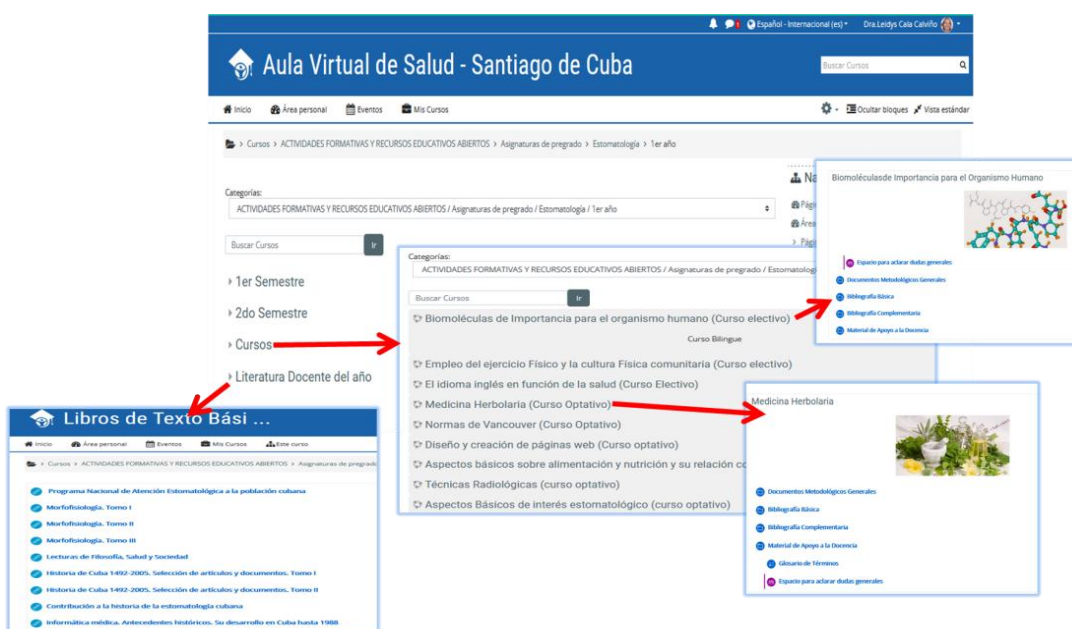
Español - Internacional (es) Dra.Leidys Cala Calviño

Aula Virtual de Salud - Santiago de Cuba

Buscar Cursos

Inicio Área personal Eventos Mis Cursos

Ocultar bloques Vista estándar

> Cursos > ACTIVIDADES FORMATIVAS Y RECURSOS EDUCATIVOS ABIERTOS > Asignaturas de pregrado > Estomatología > 1er año

Categorías:
ACTIVIDADES FORMATIVAS Y RECURSOS EDUCATIVOS ABIERTOS / Asignaturas de pregrado / Estomatología / 1er año

Buscar Cursos Ir

1er Semestre
2do Semestre
Cursos
Literatura Docente del año

Na
Pág
Área
Pág

Categorías:
ACTIVIDADES FORMATIVAS Y RECURSOS EDUCATIVOS ABIERTOS / Asignaturas de pregrado / Estomatolog

Buscar Cursos Ir

Biomoléculas de Importancia para el organismo humano (Curso electivo)
Curso Bilingue
Empleo del ejercicio Físico y la cultura Física comunitaria (Curso electivo)
El idioma inglés en función de la salud (Curso Electivo)
Medicina Herbolaria (Curso Optativo)
Normas de Vancouver (Curso Optativo)
Diseño y creación de páginas web (Curso optativo)
Aspectos básicos sobre alimentación y nutrición y su relación co
Técnicas Radiológicas (curso optativo)
Aspectos Básicos de interés estomatológico (curso optativo)

Biomoléculasde Importancia para el Organismo Humano

Espacio para aclarar dudas generales
Documentos Metodológicos Generales
Bibliografía Básica
Bibliografía Complementaria
Material de Apoyo a la Docencia

Medicina Herbolaria

Documentos Metodológicos Generales
Bibliografía Básica
Bibliografía Complementaria
Material de Apoyo a la Docencia
Glosario de Términos
Espacio para aclarar dudas generales

Libros de Texto Bási ...

Inicio Área personal Eventos Mis Cursos Este curso

> Cursos > ACTIVIDADES FORMATIVAS Y RECURSOS EDUCATIVOS ABIERTOS > Asignaturas de pregrado

Programa Nacional de Atención Estomatológica a la población cubana
Morfofisiología. Tomo I
Morfofisiología. Tomo II
Morfofisiología. Tomo III
Lecturas de Filosofía, Salud y Sociedad
Historia de Cuba 1492-2005. Selección de artículos y documentos. Tomo I
Historia de Cuba 1492-2005. Selección de artículos y documentos. Tomo II
Contribución a la historia de la estomatología cubana
Informática médica. Antecedentes históricos. Su desarrollo en Cuba hasta 1988